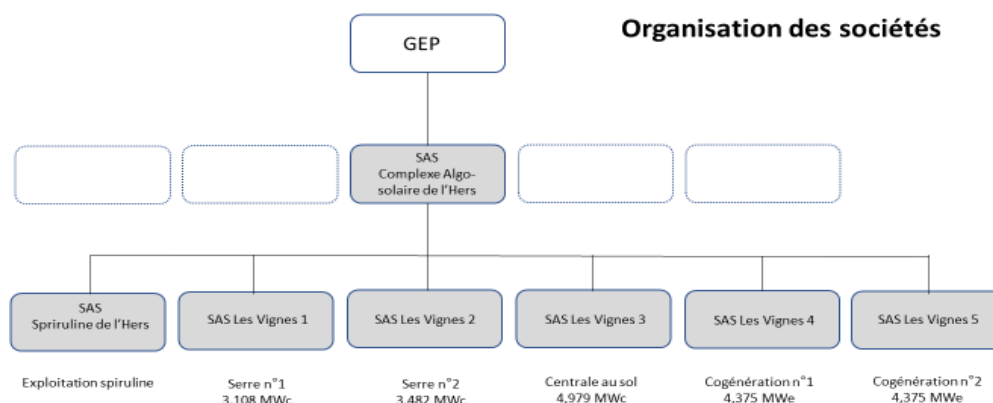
Organisation des sociétés

GEP

SAS Complexe Algo-solaire de l'Hers

SAS Spriruline de l'Hers

SAS Les Vignes 1

SAS Les Vignes 2

SAS Les Vignes 3

SAS Les Vignes 4

SAS Les Vignes 5

Exploitation spiruline

Serre n°1
3,108 MWc

Serre n°2
3,482 MWc

Centrale au sol
4,979 MWc

Cogénération n°1
4,375 MWe

Cogénération n°2
4,375 MWe